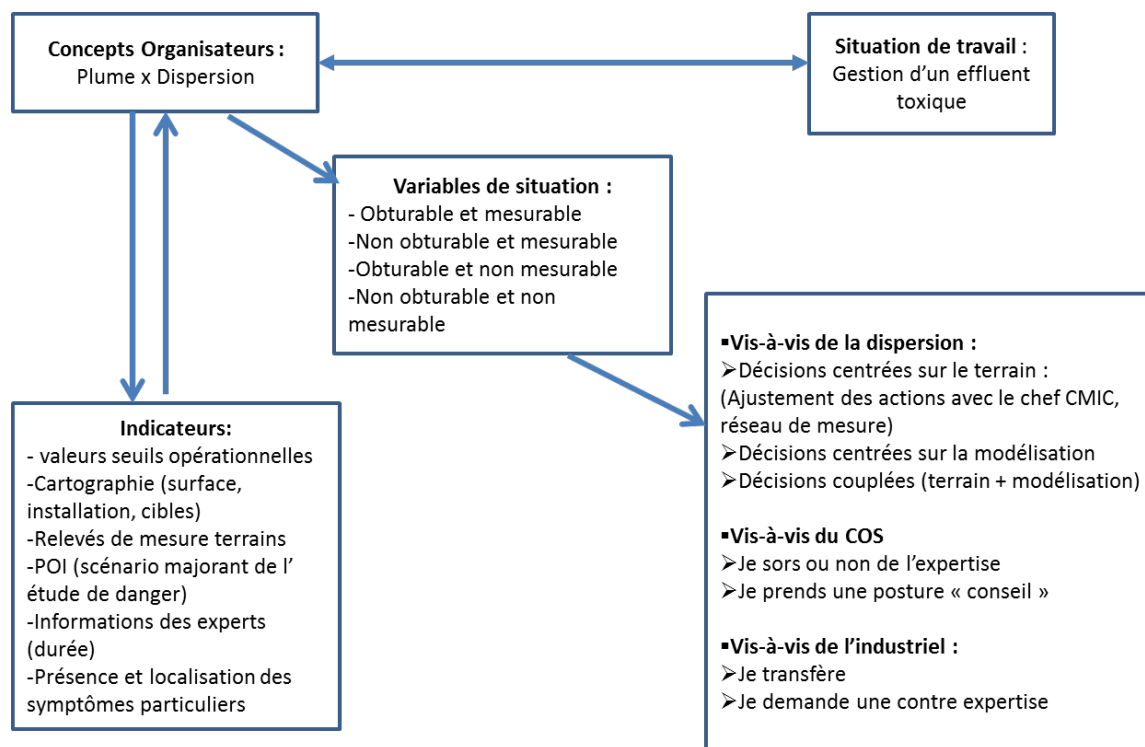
**Concepts Organisateurs :**
Plume x Dispersion

**Situation de travail** :
Gestion d'un effluent toxique

**Variables de situation :**
- Obturable et mesurable
-Non obturable et mesurable
-Obturable et non mesurable
-Non obturable et non mesurable

**Indicateurs:**
- valeurs seuils opérationnelles
-Cartographie (surface, installation, cibles)
-Relevés de mesure terrains
-POI (scénario majorant de l' étude de danger)
-Informations des experts (durée)
-Présence et localisation des symptômes particuliers

▪**Vis-à-vis de la dispersion :**
➢Décisions centrées sur le terrain : (Ajustement des actions avec le chef CMIC, réseau de mesure)
➢Décisions centrées sur la modélisation
➢Décisions couplées (terrain + modélisation)

▪**Vis-à-vis du COS**
➢Je sors ou non de l'expertise
➢Je prends une posture « conseil »

▪**Vis-à-vis de l'industriel :**
➢Je transfère
➢Je demande une contre expertise